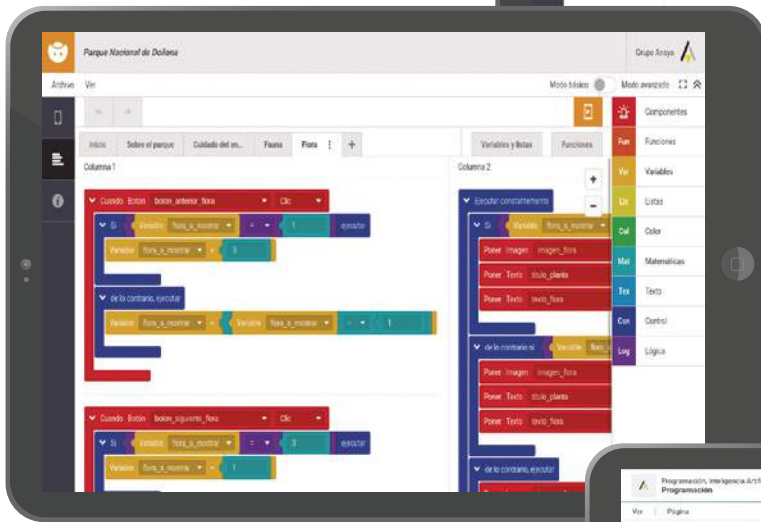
Parque Nacional de Doñana

Grupo Anaya

Archivo Ver

Modo básico Modo avanzado

Inicio Sobre el parque Cuidado del en... Fauna Flora +

Variables y listas Funciones

Columna 1

Columna 2

Cuando Botón boton_anterior_flora Clic

Si Variable flora_a_mostrar = 1 ejecutar

Variable flora_a_mostrar ← 3

de lo contrario, ejecutar

Variable flora_a_mostrar ← Variable flora_a_mostrar - 1

Cuando Botón boton_siguiente_flora Clic

Si Variable flora_a_mostrar = 3 ejecutar

Variable flora_a_mostrar ← 1

de lo contrario, ejecutar

Ejecutar constantemente

Si Variable flora_a_mostrar

Poner Imagen imagen_flora

Poner Texto titulo_planta

Poner Texto texto_flora

de lo contrario si Variable flora_a

Poner Imagen imagen_flora

Poner Texto titulo_planta

Poner Texto texto_flora

de lo contrario, ejecutar

Componentes

Fun Funciones

Var Variables

Lis Listas

Col Color

Mat Matemáticas

Tex Texto

Con Control

Log Lógica

Programación, inteligencia Artif
Programación

Ver Página